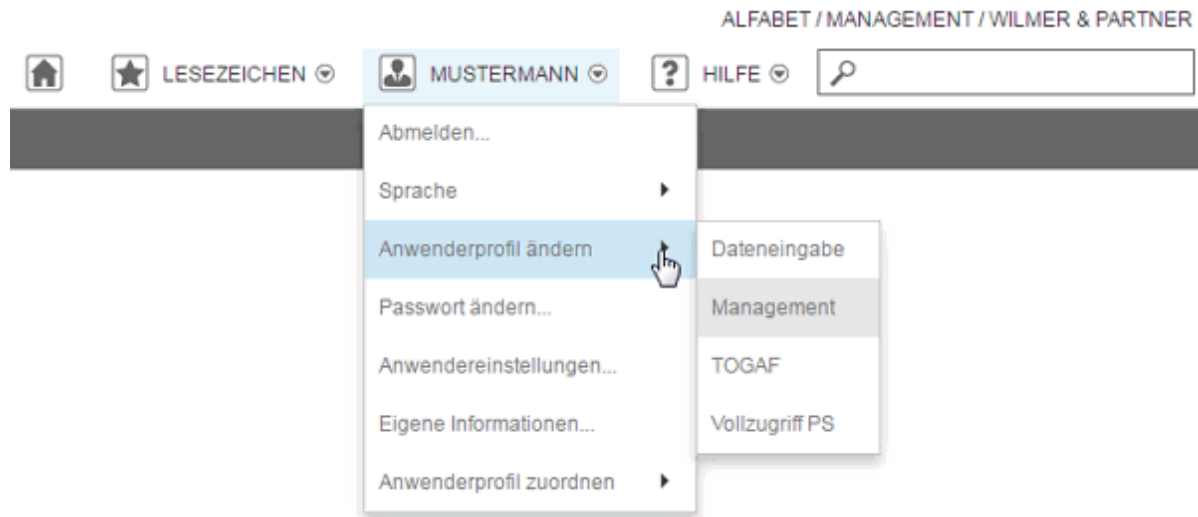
ALFABET / MANAGEMENT / WILMER & PARTNER

LESEZEICHEN ⊙ MUSTERMANN ⊙ ? HILFE ⊙

Abmelden...

Sprache

Anwenderprofil ändern

Passwort ändern...

Anwendereinstellungen...

Eigene Informationen...

Anwenderprofil zuordnen

Dateneingabe

Management

TOGAF

Vollzugriff PS